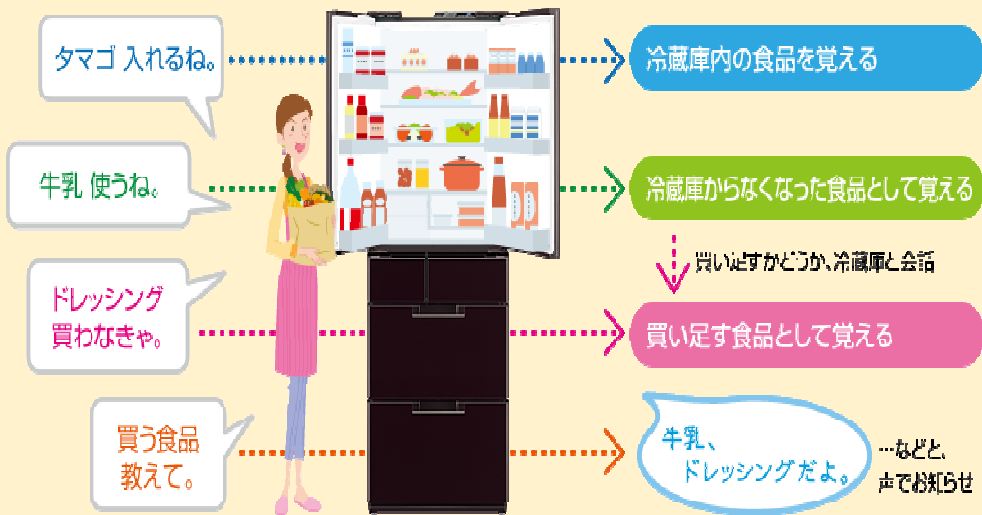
タマゴ 入れるね。

冷蔵庫内の食品を覚える

牛乳 使うね。

冷蔵庫からなくなった食品として覚える

買い足すかどうか、冷蔵庫と会話

ドレッシング
買わなきゃ。

買い足す食品として覚える

買う食品
教えて。

牛乳、
ドレッシングだよ。

…などと、
声でお知らせ